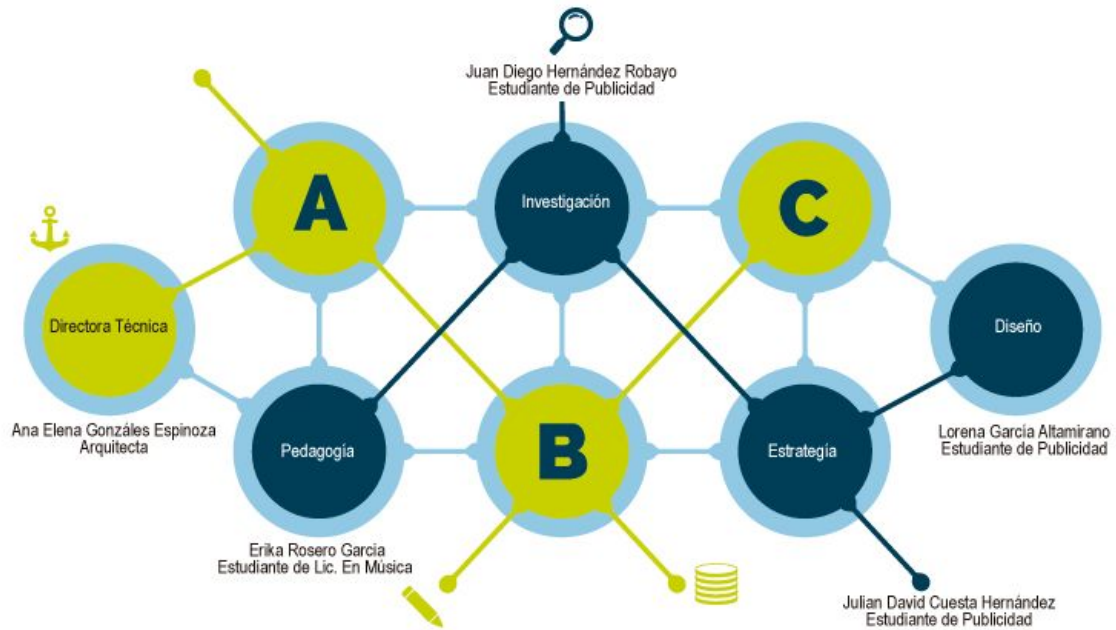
Juan Diego Hernández Robayo
Estudiante de Publicidad

A

Investigación

C

Directora Técnica

Diseño

Ana Elena Gonzáles Espinoza
Arquitecta

Pedagogía

B

Estrategía

Lorena García Altamirano
Estudiante de Publicidad

Erika Rosero Garcia
Estudiante de Lic. En Música

Julian David Cuesta Hernández
Estudiante de Publicidad